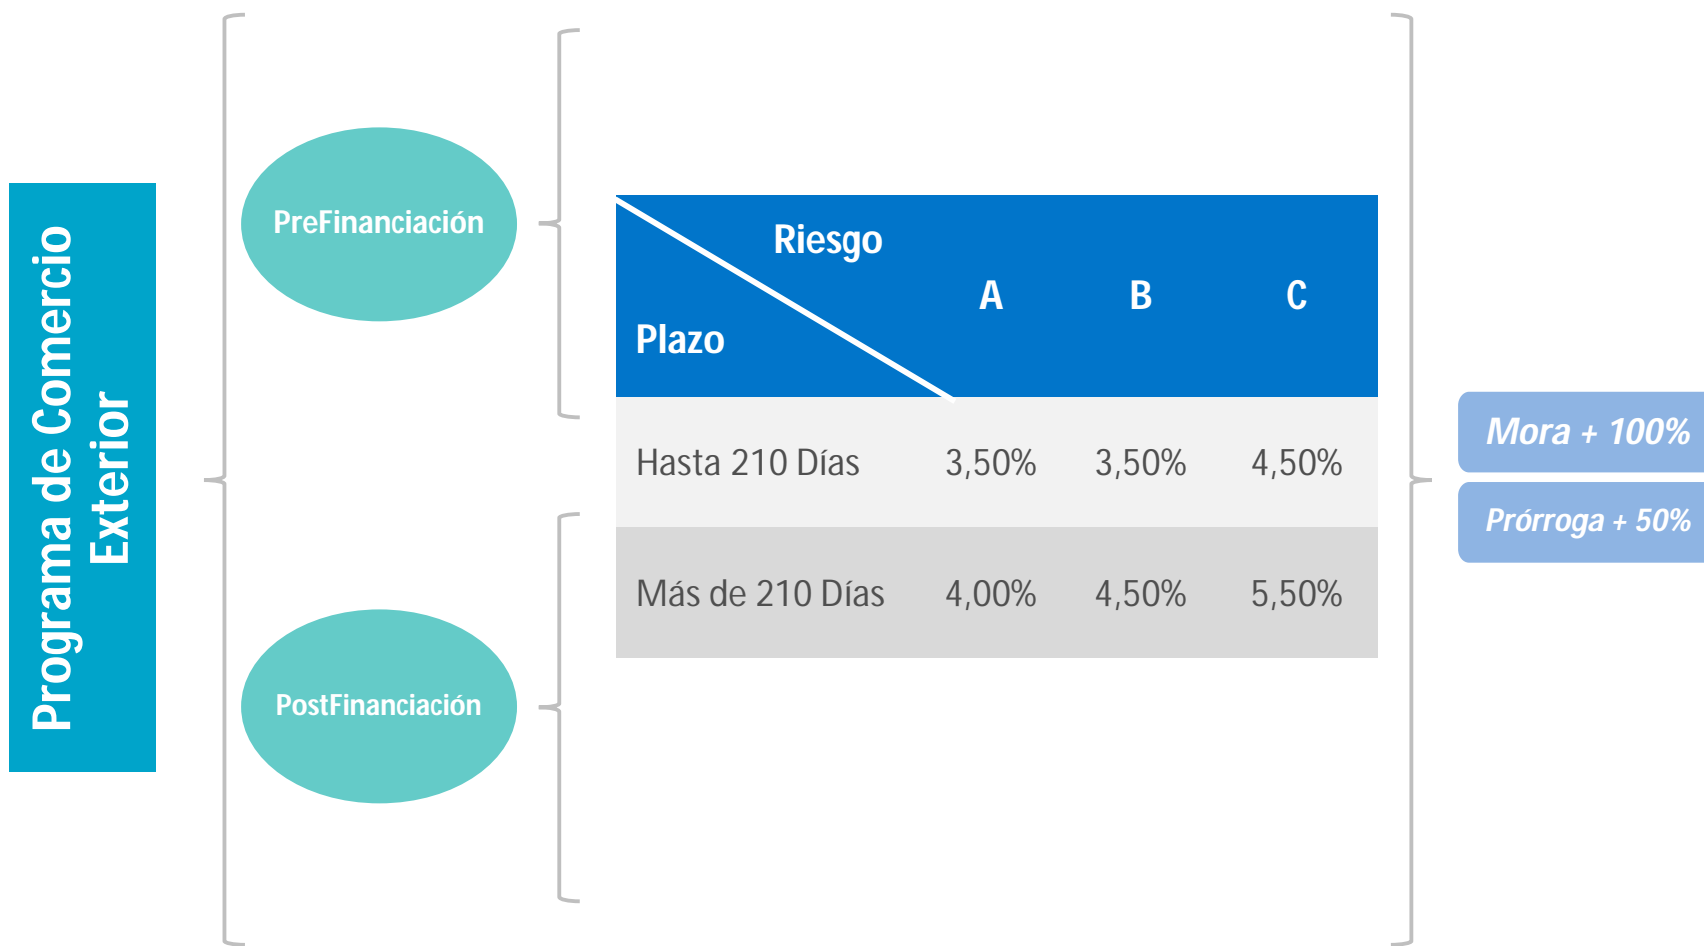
Programa de Comercio Exterior

PreFinanciación

PostFinanciación

| Riesgo / Plazo | A | B | C |
|---|---|---|---|
| Hasta 210 Días | 3,50% | 3,50% | 4,50% |
| Más de 210 Días | 4,00% | 4,50% | 5,50% |

Mora + 100%

Prórroga + 50%